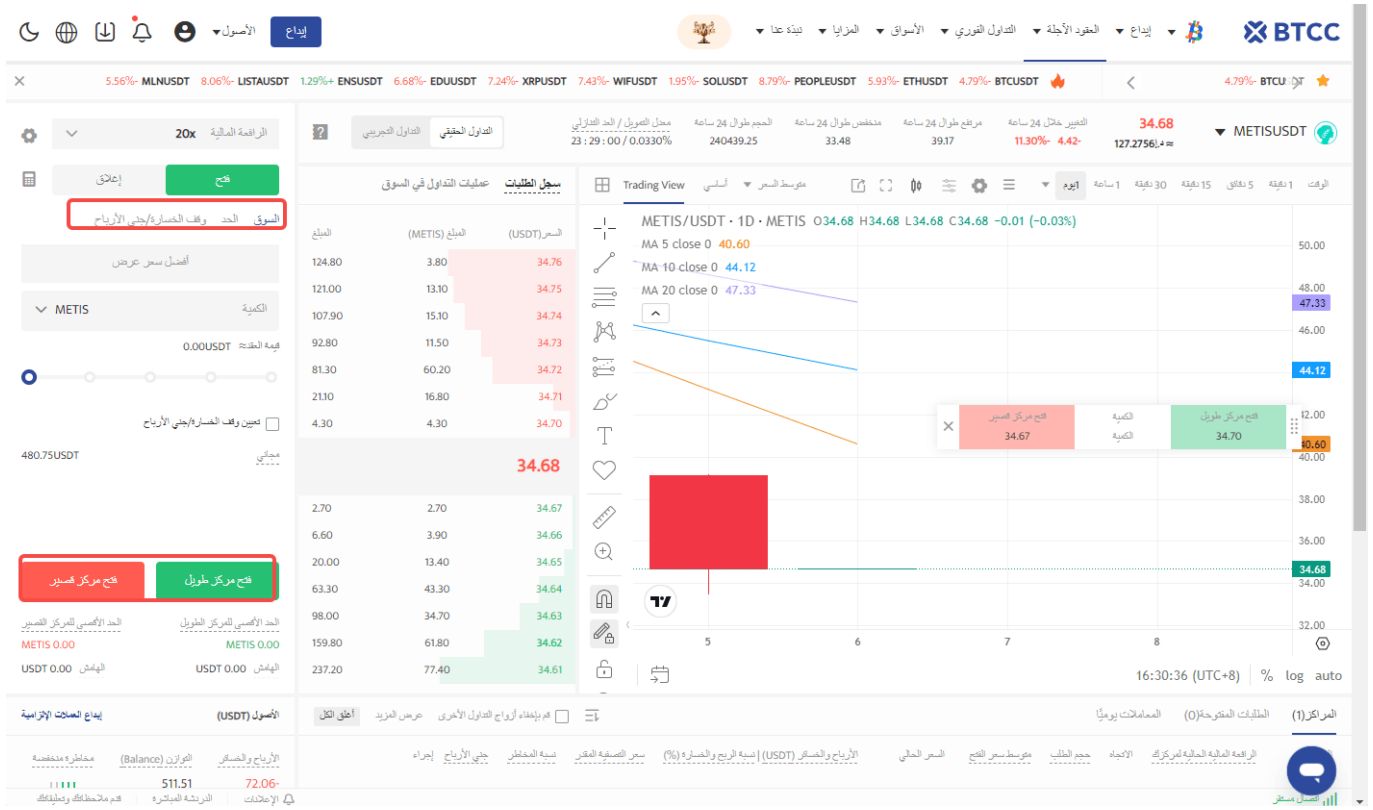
BTCC إيداع العقود الآجلة التداول الفوري الأسواق المزايا نبذة عنا إيداع الأصول

4.79%- BTCUSDT 5.93%- ETHUSDT 8.79%- PEOPLEUSDT 1.95%- SOLUSDT 7.43%- WIFUSDT 7.24%- XRPUSDT 6.68%- EDUUSDT 1.29%+ ENSUSDT 8.06%- LISTAUSDT 5.56%- MLNUSDT

METISUSDT 34.68 127.2756≈ التغيير خلال 24 ساعة 11.30%- 4.42- مرتفع طوال 24 ساعة 39.17 منخفض طوال 24 ساعة 33.48 الحجم طوال 24 ساعة 240439.25 معدل التمويل / العد التنازلي 23 : 29 : 00 / 0.0330% التداول الحقيقي التداول التجريبي

الوقت 1 دقيقة 5 دقائق 15 دقيقة 30 دقيقة 1 ساعة 1يوم متوسط السعر أساسي Trading View

METIS/USDT · 1D · METIS O34.68 H34.68 L34.68 C34.68 -0.01 (-0.03%)
MA 5 close 0 40.60
MA 10 close 0 44.12
MA 20 close 0 47.33

فتح مركز قصير 34.67 الكمية الكمية فتح مركز طويل 34.70

50.00 48.00 47.33 46.00 44.12 42.00 40.60 40.00 38.00 36.00 34.68 34.00 32.00
5 6 7 8
16:30:36 (UTC+8) % log auto

سجل الطلبات عمليات التداول في السوق
السعر(USDT) المبلغ (METIS) المبلغ

| السعر(USDT) | المبلغ (METIS) | المبلغ |
|---|---|---|
| 34.76 | 3.80 | 124.80 |
| 34.75 | 13.10 | 121.00 |
| 34.74 | 15.10 | 107.90 |
| 34.73 | 11.50 | 92.80 |
| 34.72 | 60.20 | 81.30 |
| 34.71 | 16.80 | 21.10 |
| 34.70 | 4.30 | 4.30 |
| 34.68 | | |
| 34.67 | 2.70 | 2.70 |
| 34.66 | 3.90 | 6.60 |
| 34.65 | 13.40 | 20.00 |
| 34.64 | 43.30 | 63.30 |
| 34.63 | 34.70 | 98.00 |
| 34.62 | 61.80 | 159.80 |
| 34.61 | 77.40 | 237.20 |

الرافعة المالية 20x
فتح إغلاق
السوق الحد وقف الخسارة/جني الأرباح
أفضل سعر عرض
الكمية METIS
قيمة العقد 0.00USDT
تعيين وقف الخسارة/جني الأرباح
مجاني 480.75USDT
فتح مركز طويل فتح مركز قصير
الحد الأقصى للمركز الطويل METIS 0.00 الحد الأقصى للمركز القصير METIS 0.00
الهامش USDT 0.00 الهامش USDT 0.00

المراكز(1) الطلبات المفتوحة(0) المعاملات يوميًا
قم بإخفاء أزواج التداول الأخرى عرض المزيد أغلق الكل
الرافعة المالية الحالية للمركز الاتجاه حجم الطلب متوسط سعر الفتح السعر الحالي الأرباح والخسائر (USDT) | نسبة الربح والخسارة (%) سعر التصفية المقدر نسبة المخاطر جني الأرباح إجراء

الأصول (USDT) إيداع العملات الإلزامية
الأرباح والخسائر التوازن (Balance) مخاطرة منخفضة
72.06- 511.51
الاتصال مستقر الإعلانات الدردشة المباشرة قدم ملاحظاتك وتعليقاتك